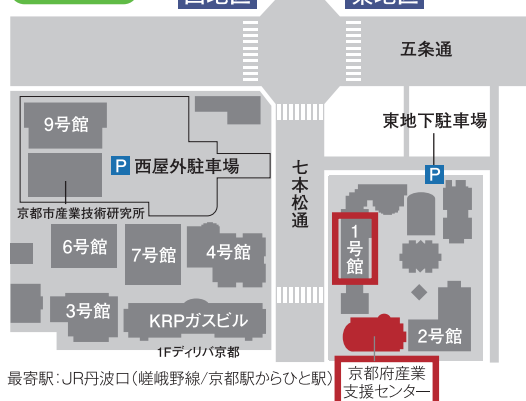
五条通

東地下駐車場

P

9号館

P 西屋外駐車場

七本松通

京都市産業技術研究所

6号館

7号館

4号館

1号館

3号館

KRPガスビル

2号館

1Fディリパ京都

最寄駅：JR丹波口（嵯峨野線/京都駅からひと駅）

京都府産業支援センター